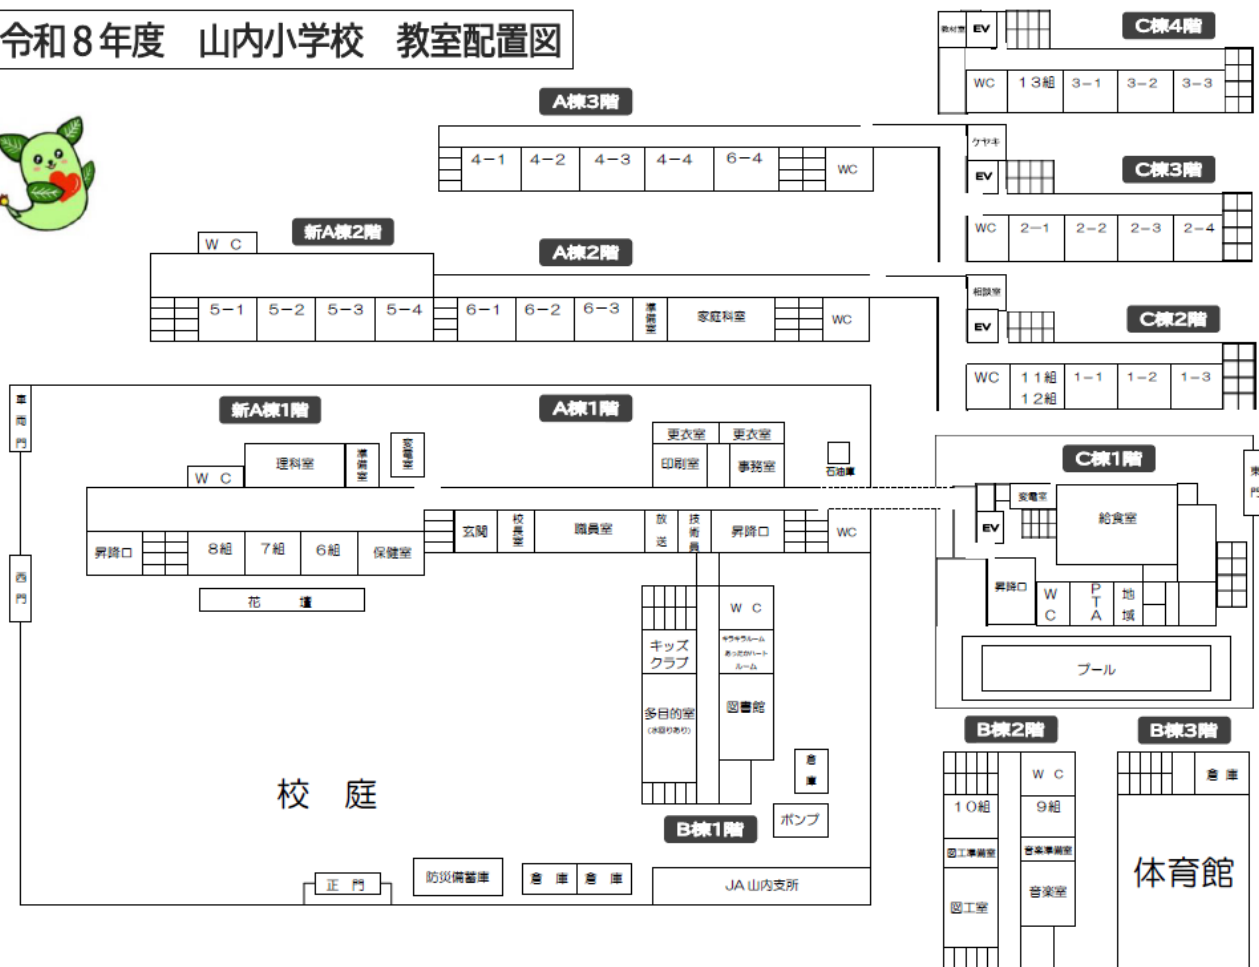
令和８年度　山内小学校　教室配置図

A棟3階
4－1　4－2　4－3　4－4　6－4　WC

新A棟2階
W C

A棟2階
5－1　5－2　5－3　5－4　6－1　6－2　6－3　準備室　家庭科室　WC

C棟4階
教材室　EV
WC　１３組　3－1　3－2　3－3

ケヤキ
EV
C棟3階
WC　2－1　2－2　2－3　2－4

相談室
EV
C棟2階
WC　１１組　１２組　1－1　1－2　1－3

車両門

新A棟1階
A棟1階
W C　理科室　準備室　放送室　更衣室　更衣室　印刷室　事務室　石油庫
昇降口　8組　7組　6組　保健室　玄関　校長室　職員室　放送　技術員　昇降口　WC
花　壇

西門

C棟1階
東門
変電室　EV　給食室
昇降口　W C　P T A　地域
プール

W C
キッズクラブ
キラキラルーム　あったかハートルーム
多目的室（水回りあり）
図書館
倉庫
ポンプ
B棟1階

校　庭

正　門　防災備蓄庫　倉　庫　倉　庫　JA 山内支所

B棟2階
W C
１０組　9組
図工準備室　音楽準備室
図工室　音楽室

B棟3階
倉庫
体育館